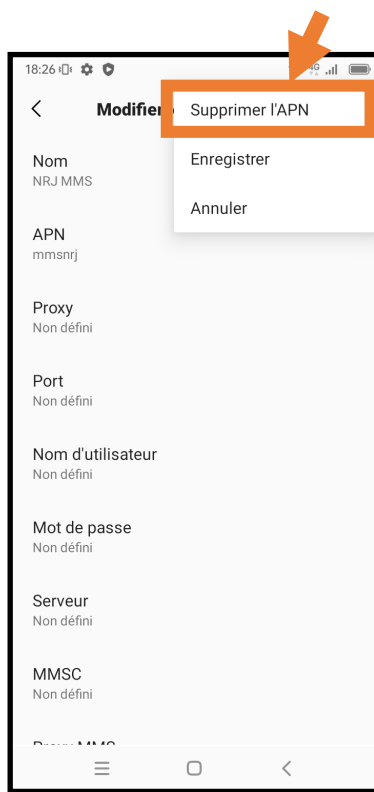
18:26

Modifier

Supprimer l'APN

Enregistrer

Annuler

Nom
NRJ MMS

APN
mmsnrj

Proxy
Non défini

Port
Non défini

Nom d'utilisateur
Non défini

Mot de passe
Non défini

Serveur
Non défini

MMSC
Non défini

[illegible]